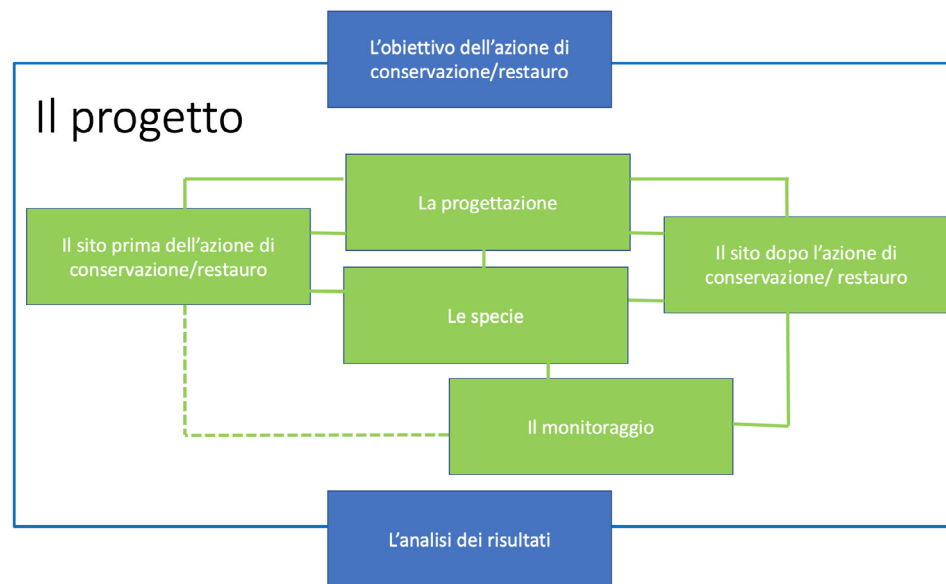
L’obiettivo dell’azione di conservazione/restauro

Il progetto

La progettazione

Il sito prima dell’azione di conservazione/restauro

Il sito dopo l’azione di conservazione/ restauro

Le specie

Il monitoraggio

L’analisi dei risultati